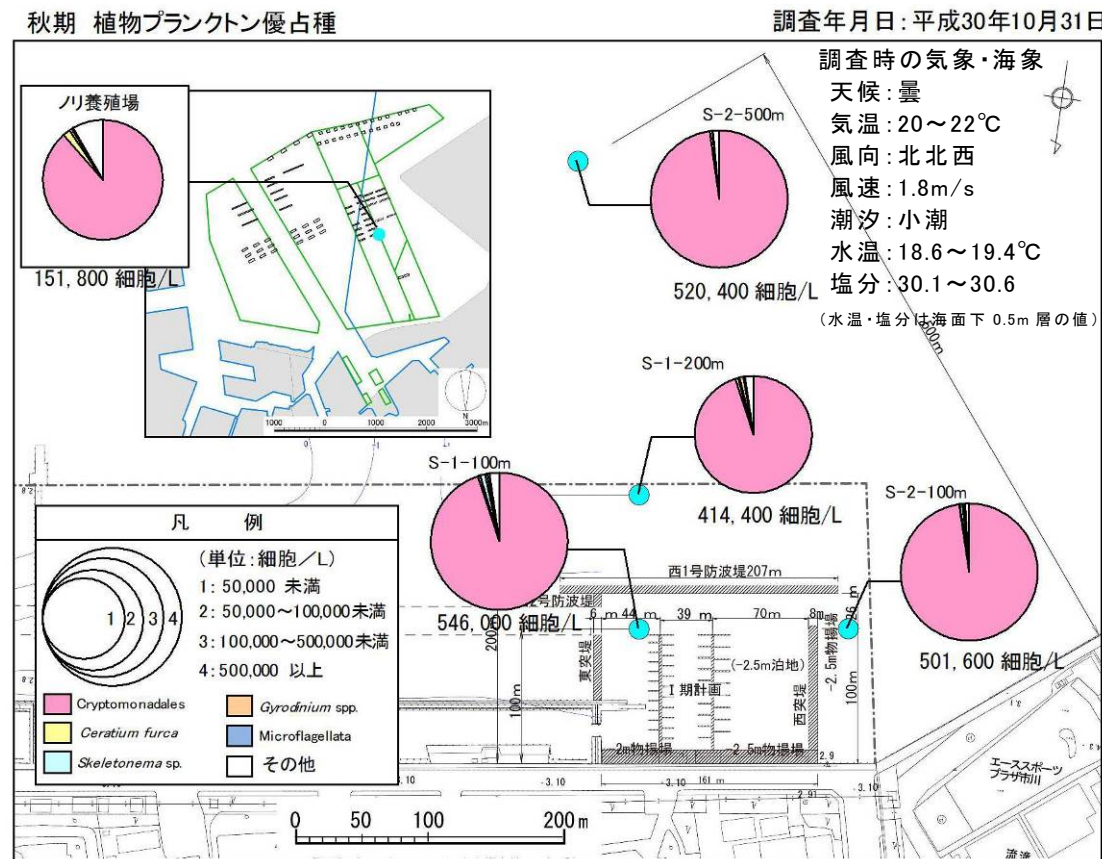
秋期 植物プランクトン優占種

調査年月日:平成30年10月31日

調査時の気象・海象
天候:曇
気温:20～22℃
風向:北北西
風速:1.8m/s
潮汐:小潮
水温:18.6～19.4℃
塩分:30.1～30.6
(水温・塩分は海面下 0.5m 層の値)

ノリ養殖場
151,800 細胞/L

1000 0 1000 2000 3000m

S-2-500m
520,400 細胞/L

S-1-200m
414,400 細胞/L

S-1-100m
546,000 細胞/L

S-2-100m
501,600 細胞/L

凡 例
(単位:細胞/L)
1: 50,000 未満
2: 50,000～100,000未満
3: 100,000～500,000未満
4: 500,000 以上
1 2 3 4

Cryptomonadales
Ceratium furca
Skeletonema sp.
Gyrodinium spp.
Microflagellata
その他

西1号防波堤207m
2号防波堤
6 m 44 m 39 m 70m 8m 36 m
200m
東突堤
(-2.5m泊地)
I 期計画
西突堤
-2.5m物揚場
100m
100m
2m物揚場
-2.5m物揚場
-3.10 -3.10 161 m -3.10
エーススポーツ プラザ市川

0 50 100 200 m